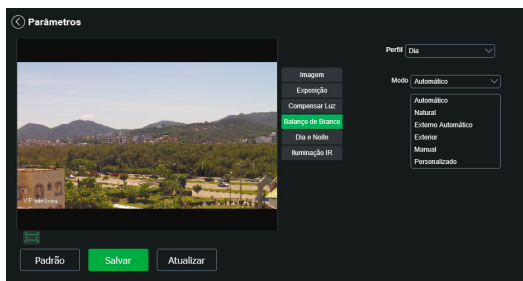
Parâmetros

Imagem
Exposição
Compensar Luz
Balanço de Branco
Dia e Noite
Iluminação IR

Perfil Dia

Modo Automático

Automático
Natural
Externo Automático
Exterior
Manual
Personalizado

VIP Intelbras

Padrão
Salvar
Atualizar